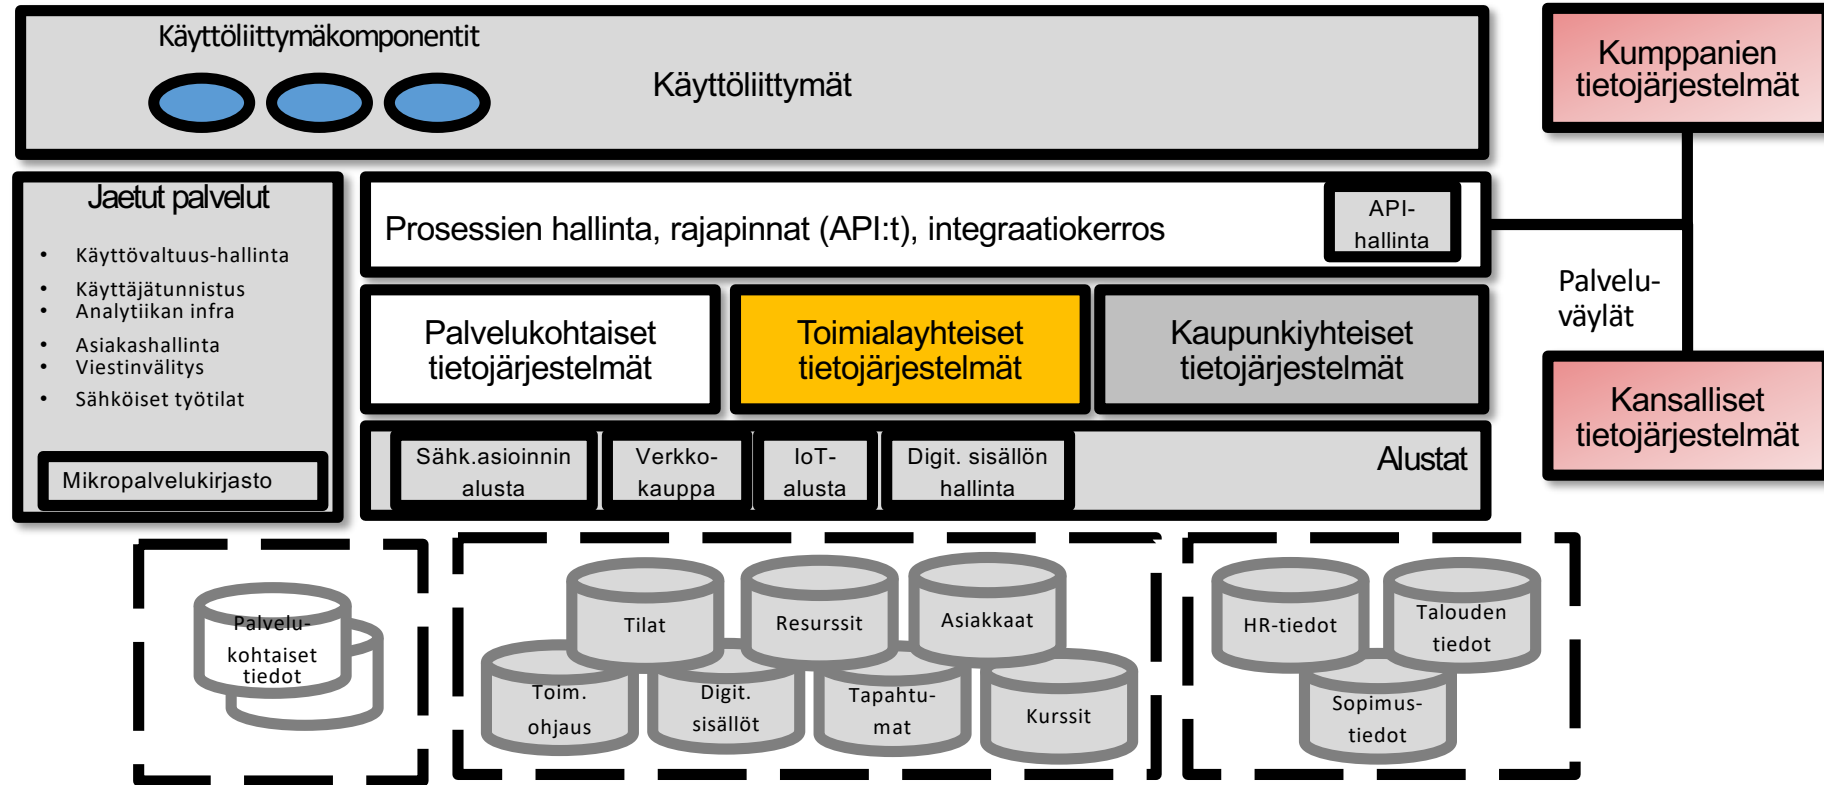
Käyttöliittymäkomponentit

Käyttöliittymät

Kumppanien tietojärjestelmät

Jaetut palvelut

- Käyttövaltuus-hallinta
- Käyttäjätunnistus
- Analytiikan infra
- Asiakashallinta
- Viestinvälitys
- Sähköiset työtilat

Mikropalvelukirjasto

Prosessien hallinta, rajapinnat (API:t), integraatiokerros

API-hallinta

Palvelu-väylät

Palvelukohtaiset tietojärjestelmät

Toimialayhteiset tietojärjestelmät

Kaupunkiyhteiset tietojärjestelmät

Kansalliset tietojärjestelmät

Sähk.asioinnin alusta

Verkko-kauppa

IoT-alusta

Digit. sisällön hallinta

Alustat

Palvelu-kohtaiset tiedot

Tilat

Resurssit

Asiakkaat

Toim. ohjaus

Digit. sisällöt

Tapahtu-mat

Kurssit

HR-tiedot

Talouden tiedot

Sopimus-tiedot